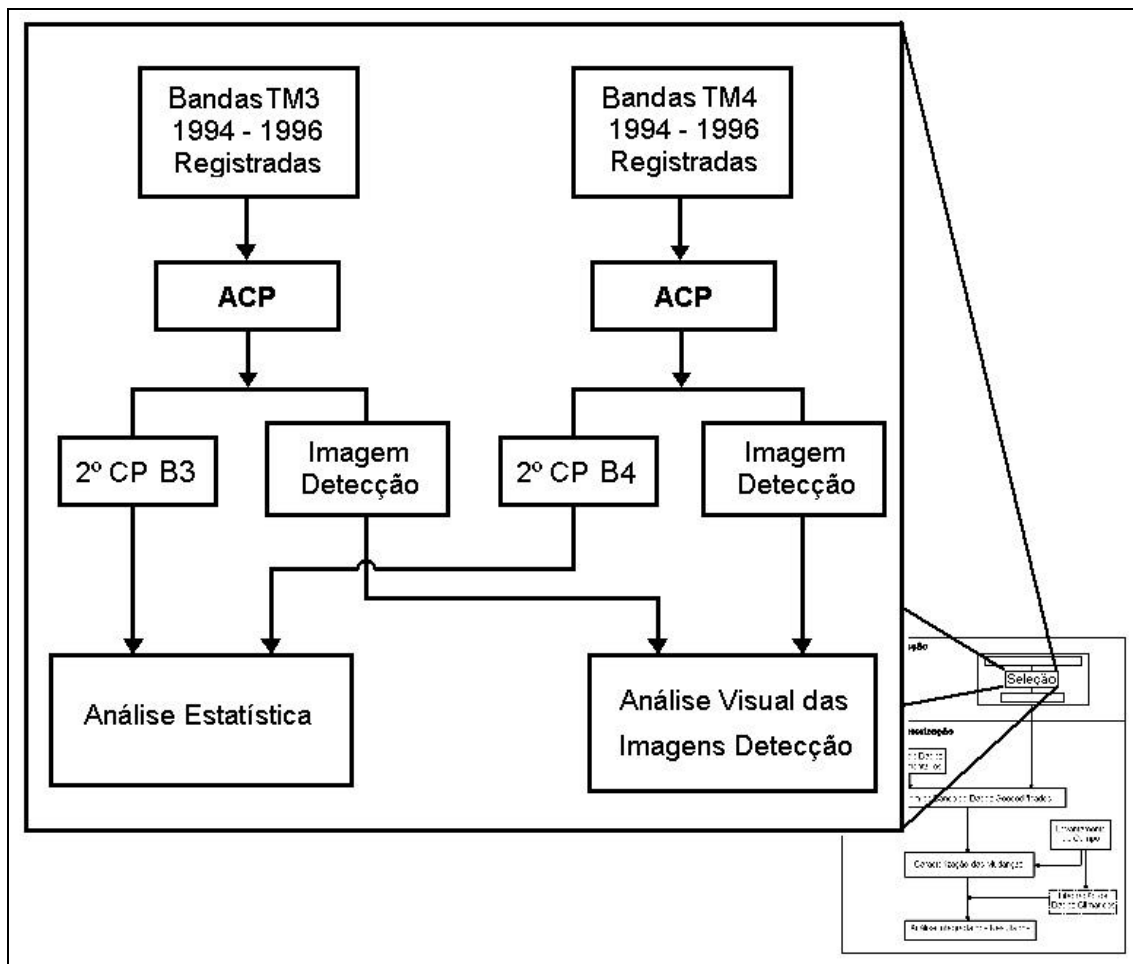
Bandas TM3
1994 - 1996
Registradas

Bandas TM4
1994 - 1996
Registradas

ACP

ACP

2º CP B3

Imagem Detecção

2º CP B4

Imagem Detecção

Análise Estatística

Análise Visual das Imagens Detecção

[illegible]ção

Seleção

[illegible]ização

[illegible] Dados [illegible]

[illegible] Dados Georeferenciados

Levantamento de Campo

Caracterização das Mudanças

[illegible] Dados Climáticos

Análise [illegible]